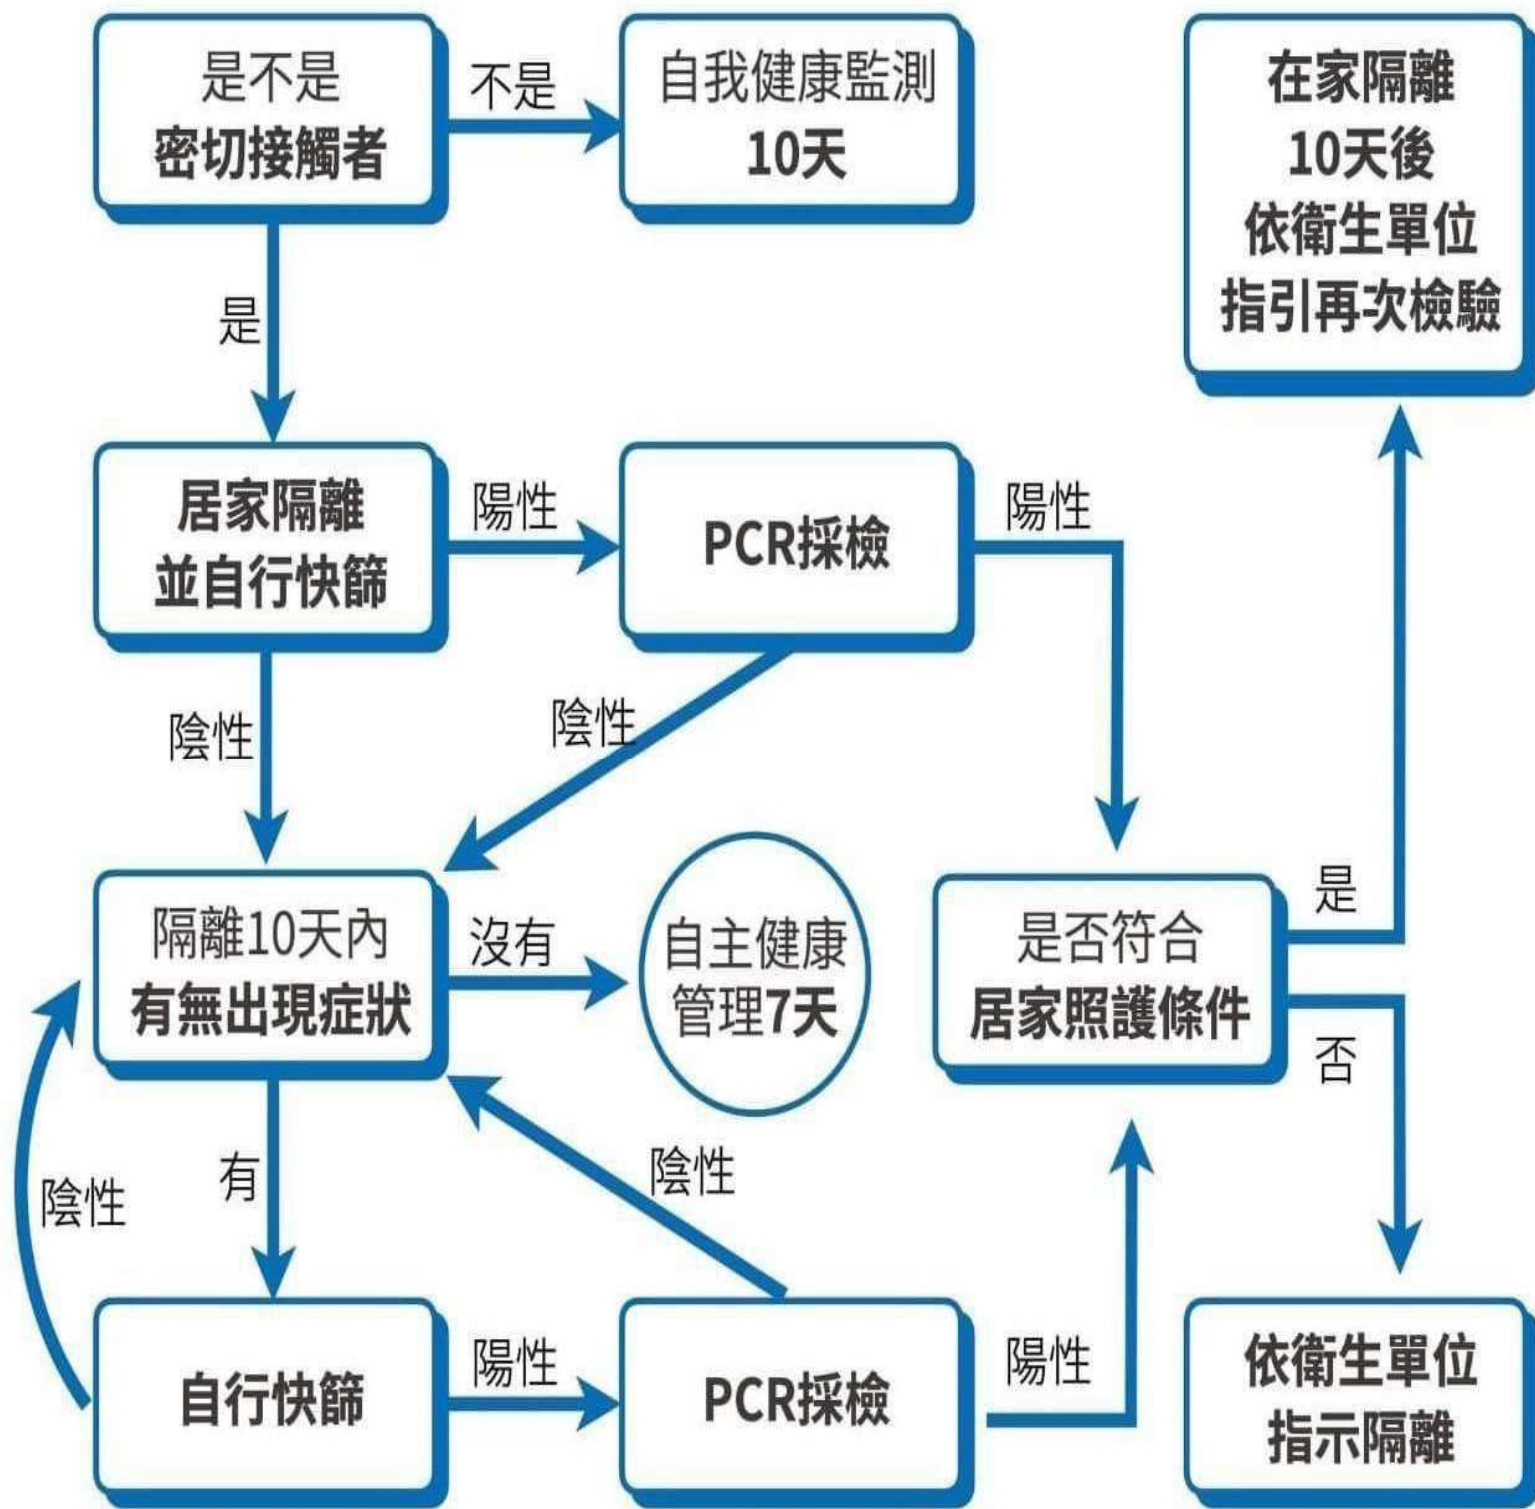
是不是
密切接觸者

不是

自我健康監測
10天

在家隔離
10天後
依衛生單位
指引再次檢驗

是

居家隔離
並自行快篩

陽性

PCR採檢

陽性

陰性

陰性

隔離10天內
有無出現症狀

沒有

自主健康
管理7天

是否符合
居家照護條件

是

否

有

陰性

陰性

自行快篩

陽性

PCR採檢

陽性

依衛生單位
指示隔離